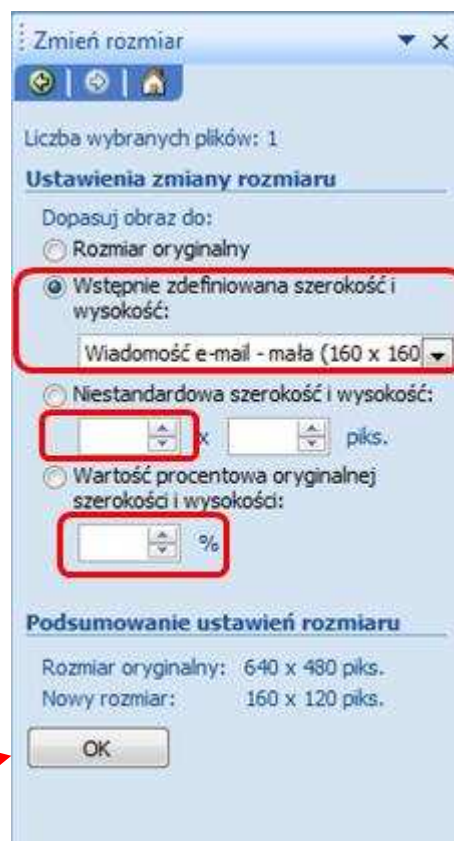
Zmień rozmiar

Liczba wybranych plików: 1

Ustawienia zmiany rozmiaru

Dopasuj obraz do:

Rozmiar oryginalny

Wstępnie zdefiniowana szerokość i wysokość:

Wiadomość e-mail - mała (160 x 160

Niestandardowa szerokość i wysokość:

x piks.

Wartość procentowa oryginalnej szerokości i wysokości:

%

Podsumowanie ustawień rozmiaru

Rozmiar oryginalny: 640 x 480 piks.

Nowy rozmiar: 160 x 120 piks.

OK